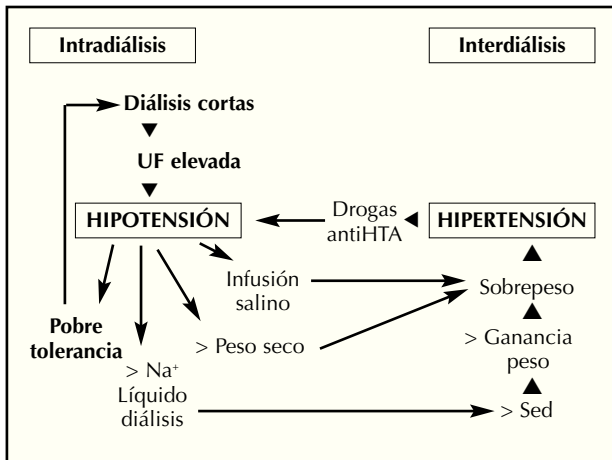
Intradiálisis

Interdiálisis

Diálisis cortas

UF elevada

HIPOTENSIÓN

Drogas antiHTA

HIPERTENSIÓN

Infusión salino

Sobrepeso

Pobre tolerancia

> Peso seco

> Ganancia peso

> $Na^+$ Líquido diálisis

> Sed